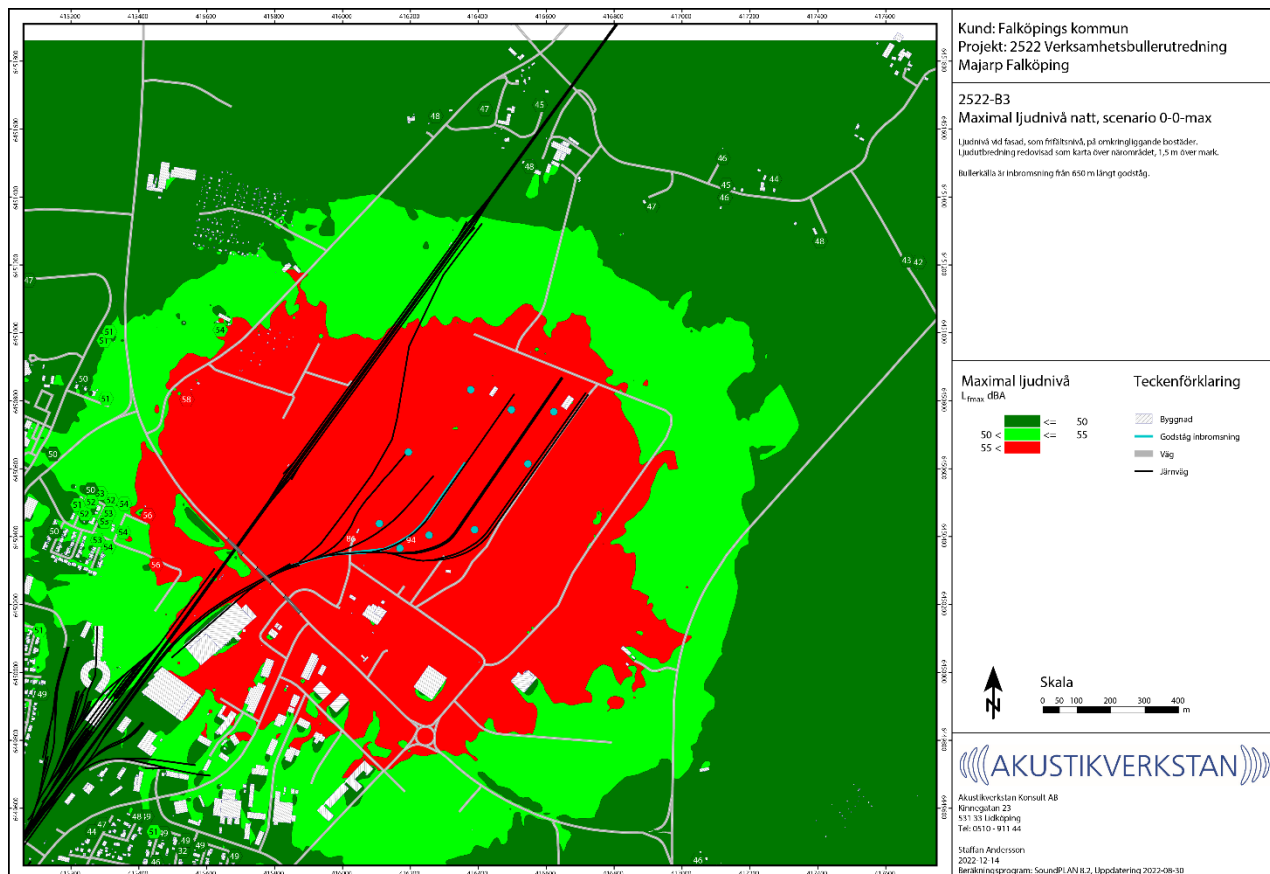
415200 415400 415600 415800 416000 416200 416400 416600 416800 417000 417200 417400 417600

Kund: Falköpings kommun
Projekt: 2522 Verksamhetsbullerutredning
Majarp Falköping

2522-B3
Maximal ljudnivå natt, scenario 0-0-max

Ljudnivå vid fasad, som frifältsnivå, på omkringliggande bostäder.
Ljudutbredning redovisad som karta över närområdet, 1,5 m över mark.

Bullerkälla är inbromsning från 650 m långt godståg.

Maximal ljudnivå
$L_{fmax}$ dBA

| | | |
|---|---|---|
| | <= | 50 |
| 50 < | <= | 55 |
| 55 < | | |

Teckenförklaring
Byggnad
Godståg inbromsning
Väg
Järnväg

Skala
0 50 100 200 300 400 m

N

AKUSTIKVERKSTAN

Akustikverkstan Konsult AB
Kinnegatan 23
531 33 Lidköping
Tel: 0510 - 911 44

Staffan Andersson
2022-12-14
Beräkningsprogram: SoundPLAN 8.2, Uppdatering 2022-08-30

45 47 48 48 46 45 44 46 47 48 43 42 47 51 51 54 50 51 58 50 50 53 54 51 52 53 55 50 53 54 56 56 84 94 49 44 48 51 49 46 49 49 32 46